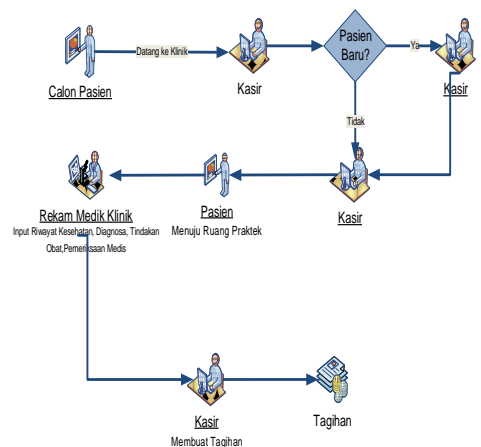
Calon Pasien

Datang ke Klinik

Kasir

Pasien Baru?

Ya

Kasir

Tidak

Kasir

Pasien
Menuju Ruang Praktek

Rekam Medik Klinik
Input Riwayat Kesehatan, Diagnosa, Tindakan Obat,Pemeriksaan Medis

Kasir
Membuat Tagihan

Tagihan